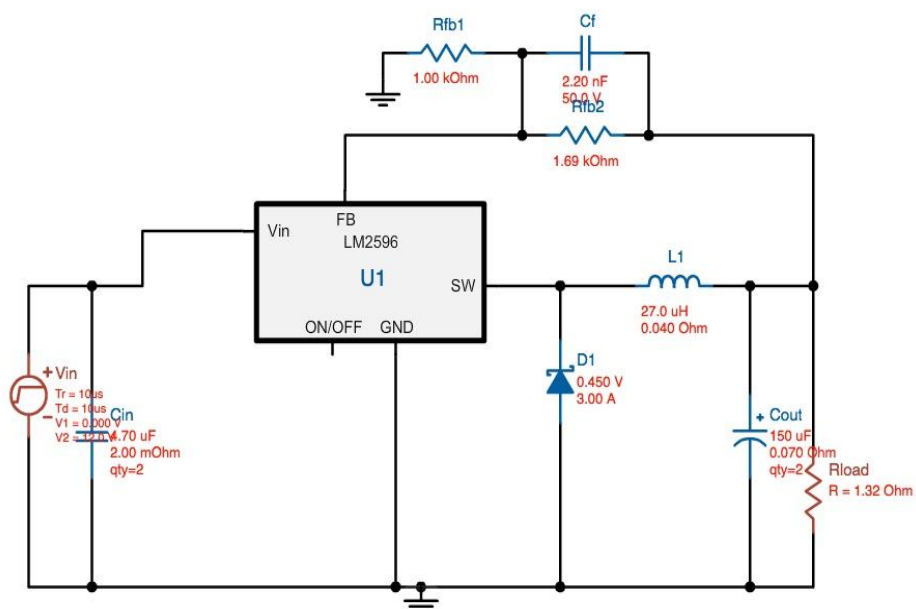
Rfb1
1.00 kOhm

Cf
2.20 nF
50.0 V

Rfb2
1.69 kOhm

FB
Vin
LM2596
U1
SW
ON/OFF
GND

L1
27.0 uH
0.040 Ohm

D1
0.450 V
3.00 A

+ Vin
Tr = 10us
Td = 10us
V1 = 0.000 V
V2 = 12.0 V

Cin
4.70 uF
2.00 mOhm
qty=2

+ Cout
150 uF
0.070 Ohm
qty=2

Rload
R = 1.32 Ohm